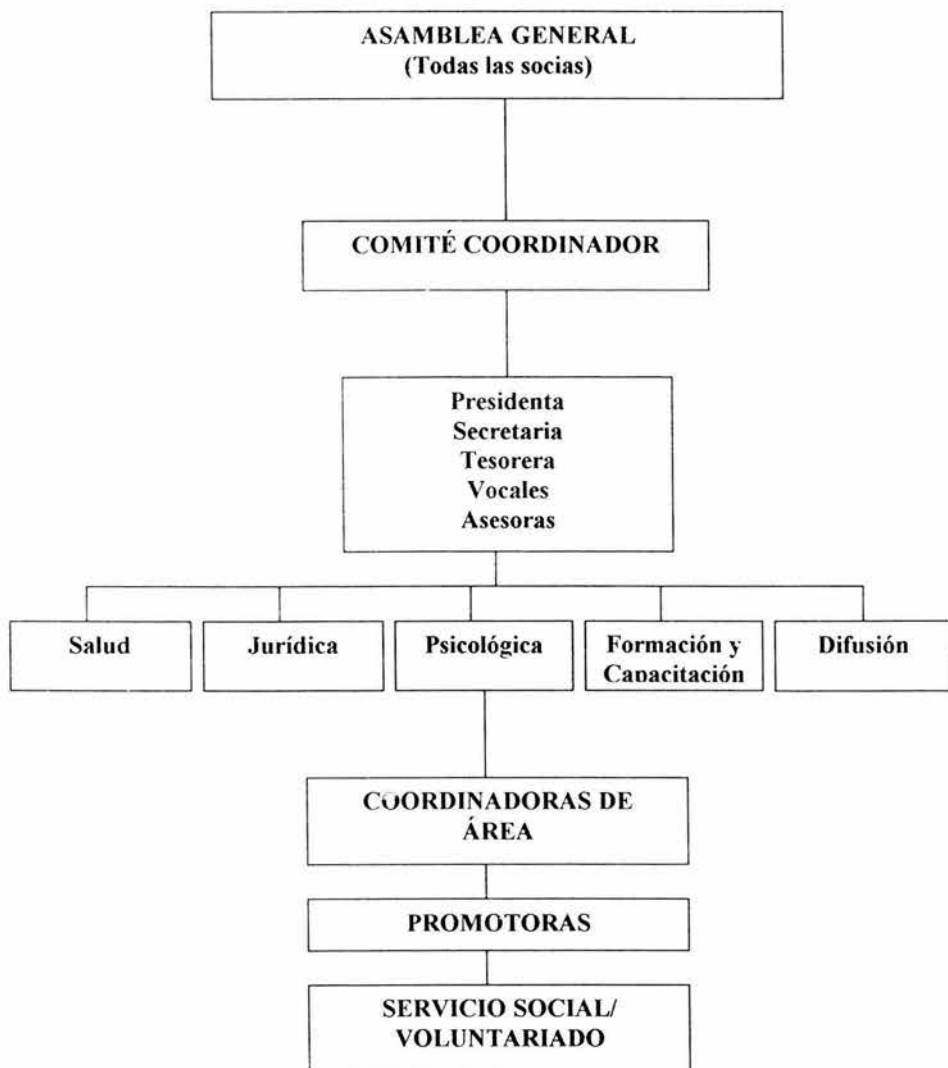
ASAMBLEA GENERAL
(Todas las socias)

COMITÉ COORDINADOR

Presidenta
Secretaria
Tesorera
Vocales
Asesoras

Salud

Jurídica

Psicológica

Formación y Capacitación

Difusión

COORDINADORAS DE ÁREA

PROMOTORAS

SERVICIO SOCIAL/ VOLUNTARIADO